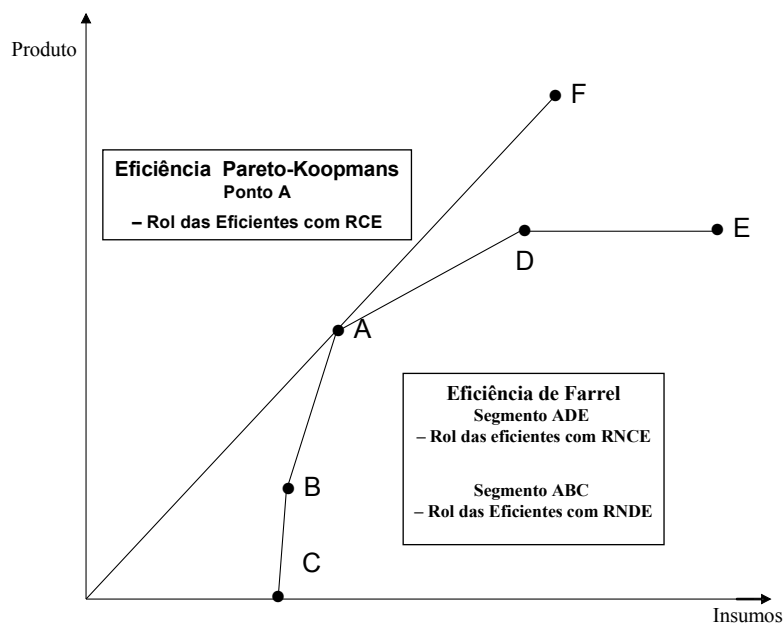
Produto

F

Eficiência Pareto-Koopmans
Ponto A
– Rol das Eficientes com RCE

D

E

A

Eficiência de Farrel
Segmento ADE
– Rol das eficientes com RNCE

Segmento ABC
– Rol das Eficientes com RNDE

B

C

Insumos